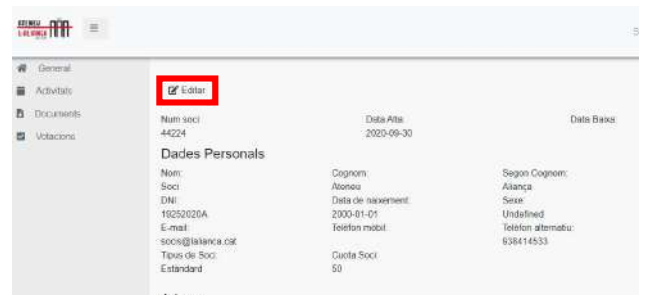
ATENEU L'ALIANÇA

General
Activitats
Documents
Votacions

Editar

Num soci
44224

Data Alta
2020-09-30

Data Baixa

Dades Personals

Nom:
Soci
DNI
19252020A
E-mail:
socis@lalianca.cat
Tipus de Soci:
Estàndard

Cognom:
Ateneu
Data de naixement:
2000-01-01
Telèfon mòbil:

Quota Soci:
50

Segon Cognom:
Aliança
Sexe:
Undefined
Telèfon alternatiu:
638414533